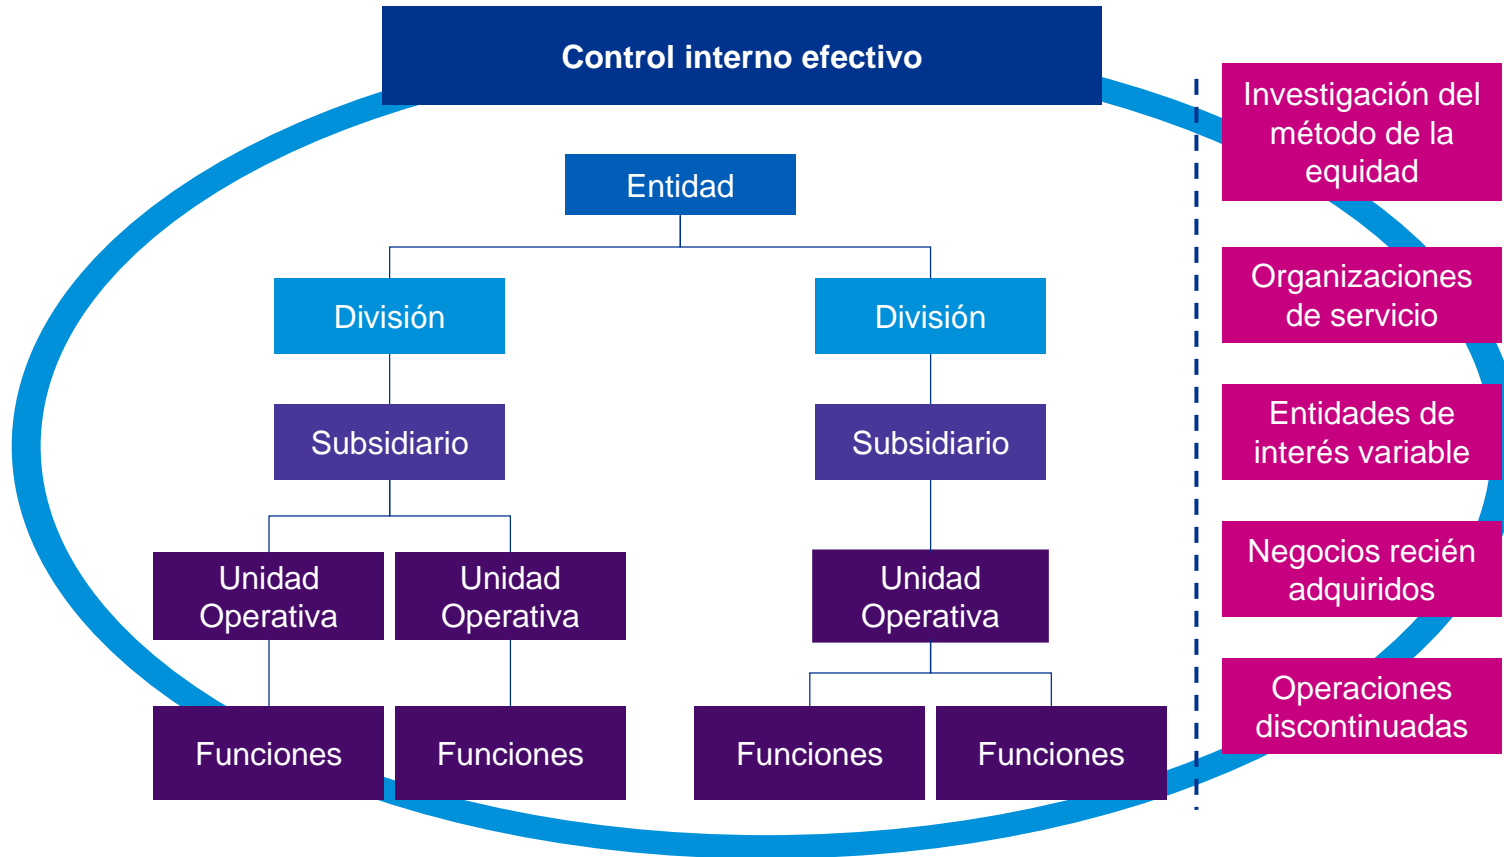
Control interno efectivo

Entidad

División

División

Subsidiario

Subsidiario

Unidad Operativa

Unidad Operativa

Unidad Operativa

Funciones

Funciones

Funciones

Funciones

Investigación del método de la equidad

Organizaciones de servicio

Entidades de interés variable

Negocios recién adquiridos

Operaciones discontinuadas